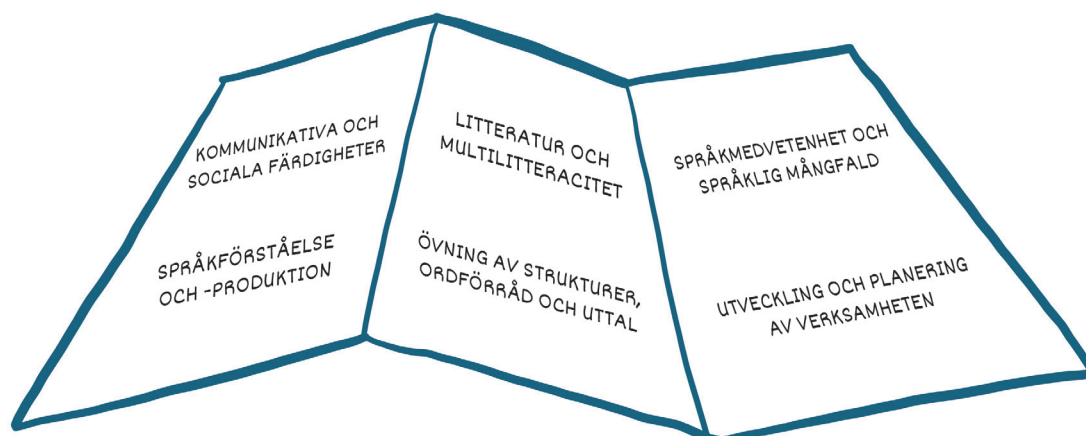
KOMMUNIKATIVA OCH SOCIALA FÄRDIGHETER

SPRÅKFÖRSTÅELSE OCH -PRODUKTION

LITTERATUR OCH MULTILITTERACITET

ÖVNING AV STRUKTURER, ORDFÖRRÅD OCH UTTAL

SPRÅKMEDVETENHET OCH SPRÅKLIG MÅNGFALD

UTVECKLING OCH PLANERING AV VERKSAMHETEN